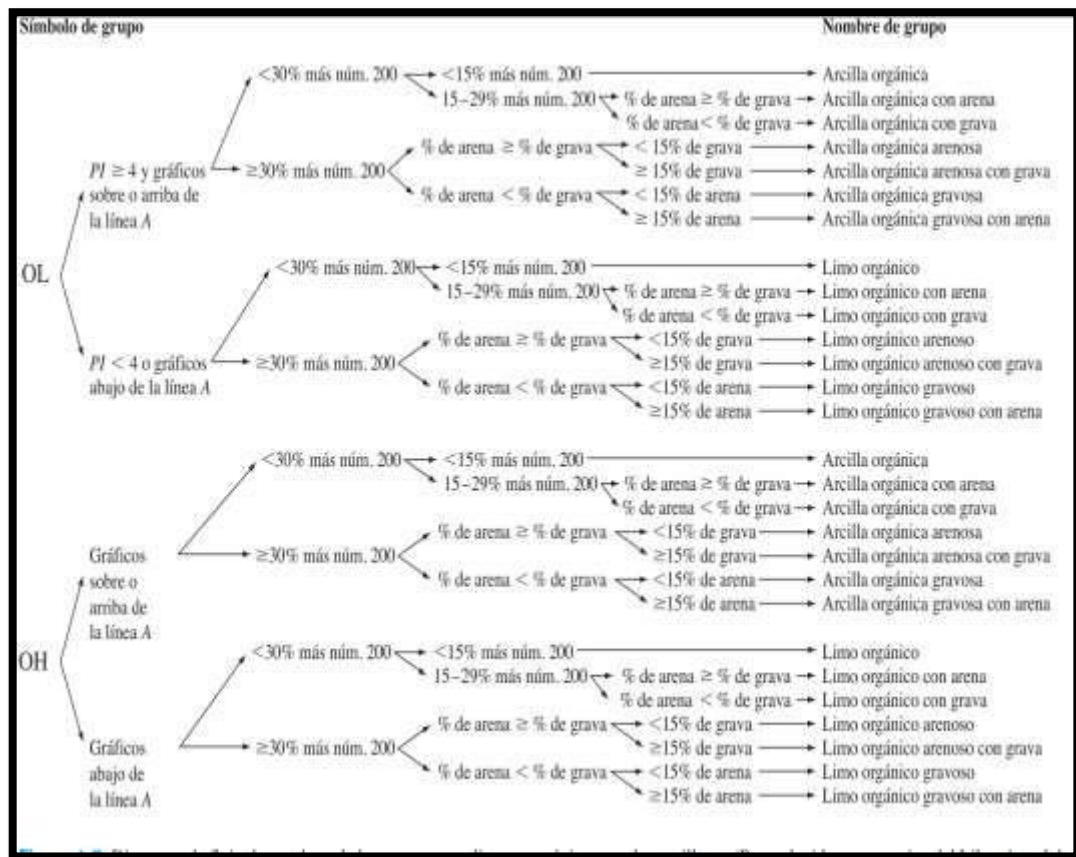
Símbolo de grupo

Nombre de grupo

OL

$PI \geq 4$ y gráficos sobre o arriba de la línea $A$

<30% más núm. 200

<15% más núm. 200 → Arcilla orgánica

15–29% más núm. 200

% de arena ≥ % de grava → Arcilla orgánica con arena

% de arena < % de grava → Arcilla orgánica con grava

≥30% más núm. 200

% de arena ≥ % de grava

< 15% de grava → Arcilla orgánica arenosa

≥ 15% de grava → Arcilla orgánica arenosa con grava

% de arena < % de grava

< 15% de arena → Arcilla orgánica gravosa

≥ 15% de arena → Arcilla orgánica gravosa con arena

$PI < 4$ o gráficos abajo de la línea $A$

<30% más núm. 200

<15% más núm. 200 → Limo orgánico

15–29% más núm. 200

% de arena ≥ % de grava → Limo orgánico con arena

% de arena < % de grava → Limo orgánico con grava

≥30% más núm. 200

% de arena ≥ % de grava

<15% de grava → Limo orgánico arenoso

≥15% de grava → Limo orgánico arenoso con grava

% de arena < % de grava

<15% de arena → Limo orgánico gravoso

≥15% de arena → Limo orgánico gravoso con arena

OH

Gráficos sobre o arriba de la línea $A$

<30% más núm. 200

<15% más núm. 200 → Arcilla orgánica

15–29% más núm. 200

% de arena ≥ % de grava → Arcilla orgánica con arena

% de arena < % de grava → Arcilla orgánica con grava

≥30% más núm. 200

% de arena ≥ % de grava

<15% de grava → Arcilla orgánica arenosa

≥15% de grava → Arcilla orgánica arenosa con grava

% de arena < % de grava

<15% de arena → Arcilla orgánica gravosa

≥15% de arena → Arcilla orgánica gravosa con arena

Gráficos abajo de la línea $A$

<30% más núm. 200

<15% más núm. 200 → Limo orgánico

15–29% más núm. 200

% de arena ≥ % de grava → Limo orgánico con arena

% de arena < % de grava → Limo orgánico con grava

≥30% más núm. 200

% de arena ≥ % de grava

<15% de grava → Limo orgánico arenoso

≥15% de grava → Limo orgánico arenoso con grava

% de arena < % de grava

<15% de arena → Limo orgánico gravoso

≥15% de arena → Limo orgánico gravoso con arena

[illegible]